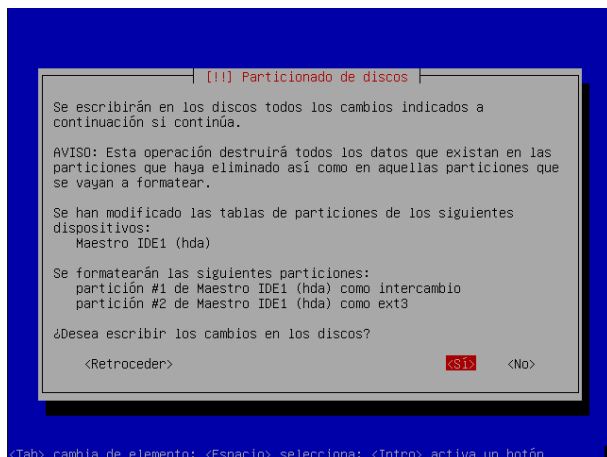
[!!] Particionado de discos

Se escribirán en los discos todos los cambios indicados a continuación si continúa.

AVISO: Esta operación destruirá todos los datos que existan en las particiones que haya eliminado así como en aquellas particiones que se vayan a formatear.

Se han modificado las tablas de particiones de los siguientes dispositivos:
Maestro IDE1 (hda)

Se formatearán las siguientes particiones:
partición #1 de Maestro IDE1 (hda) como intercambio
partición #2 de Maestro IDE1 (hda) como ext3

¿Desea escribir los cambios en los discos?

<Retroceder>

<Sí>

<No>

<Tab> cambia de elemento; <Espacio> selecciona; <Intro> activa un botón